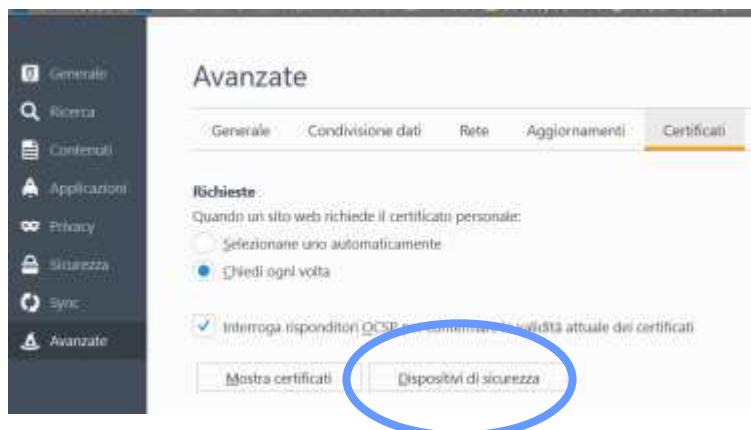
Generale
Ricerca
Contenuti
Applicazioni
Privacy
Sicurezza
Sync
Avanzate

Avanzate

Generale | Condivisione dati | Rete | Aggiornamenti | Certificati

Richieste
Quando un sito web richiede il certificato personale:
Selezionane uno automaticamente
Chiedi ogni volta

Interroga risponditori OCSP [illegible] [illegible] validità attuale dei certificati

Mostra certificati
Dispositivi di sicurezza